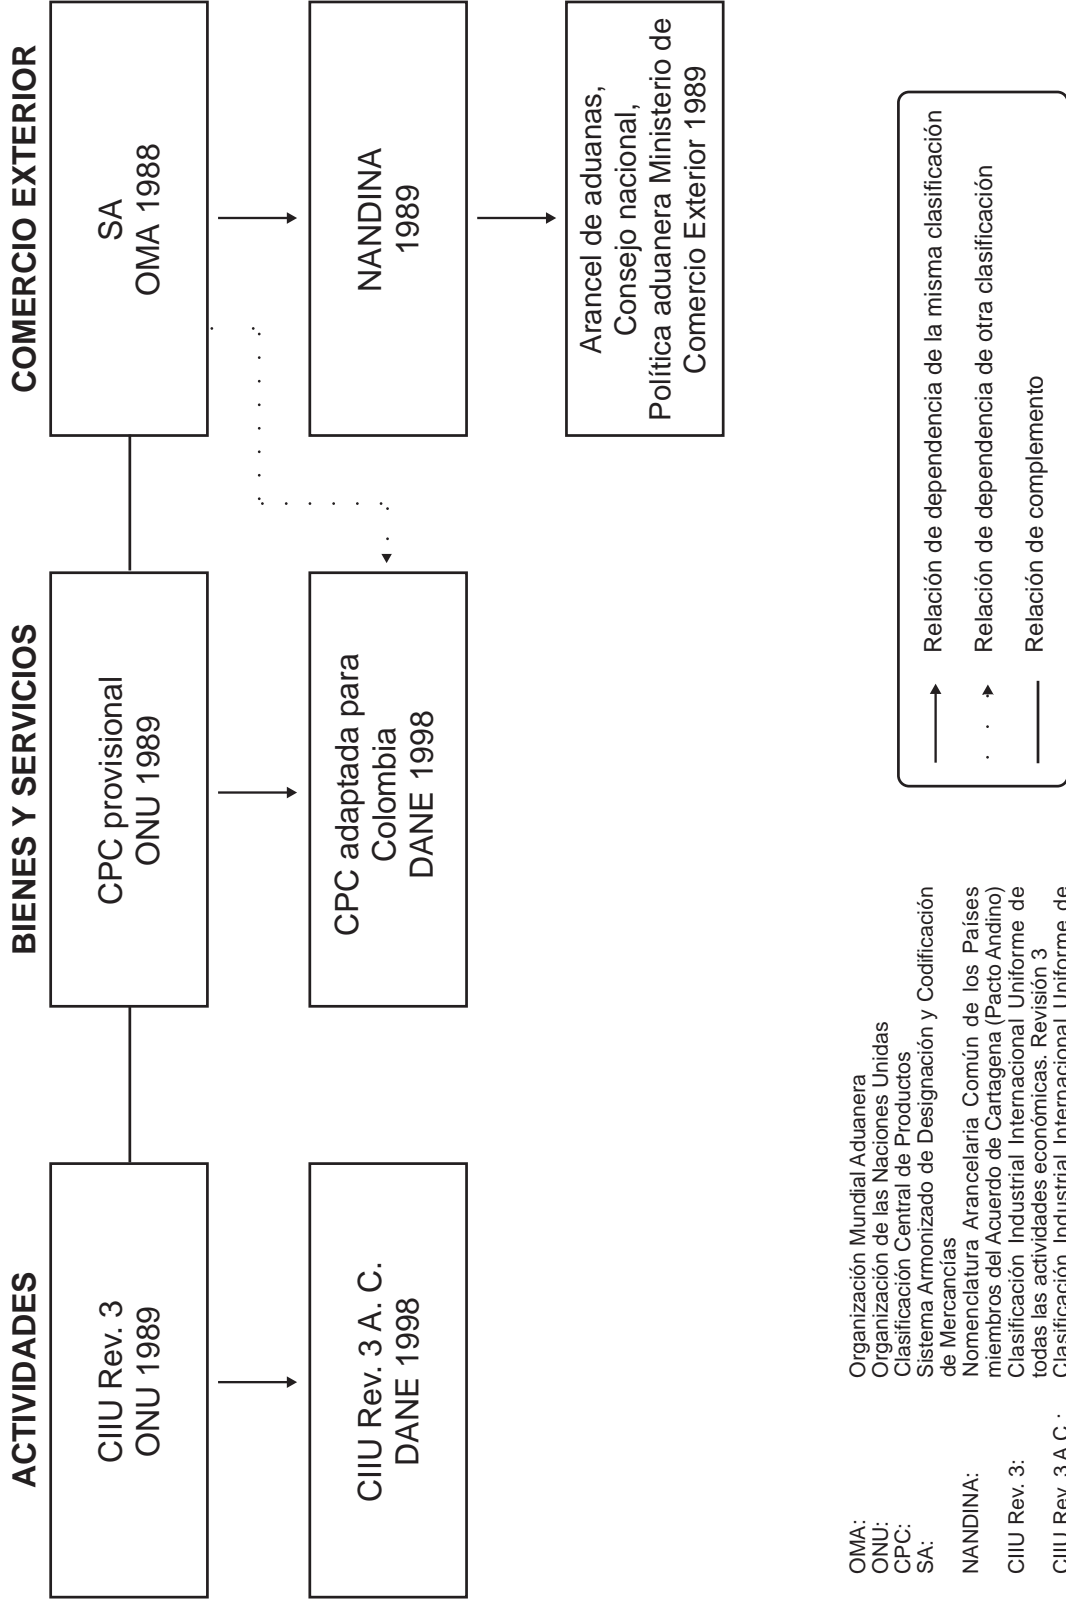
ACTIVIDADES

CIIU Rev. 3
ONU 1989

CIIU Rev. 3 A. C.
DANE 1998

BIENES Y SERVICIOS

CPC provisional
ONU 1989

CPC adaptada para Colombia
DANE 1998

COMERCIO EXTERIOR

SA
OMA 1988

NANDINA
1989

Arancel de aduanas, Consejo nacional, Política aduanera Ministerio de Comercio Exterior 1989

OMA: Organización Mundial Aduanera
ONU: Organización de las Naciones Unidas
CPC: Clasificación Central de Productos
SA: Sistema Armonizado de Designación y Codificación de Mercancías
NANDINA: Nomenclatura Arancelaria Común de los Países miembros del Acuerdo de Cartagena (Pacto Andino)
CIIU Rev. 3: Clasificación Industrial Internacional Uniforme de todas las actividades económicas. Revisión 3
CIIU Rev. 3 A.C.: Clasificación Industrial Internacional Uniforme de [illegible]

Relación de dependencia de la misma clasificación
Relación de dependencia de otra clasificación
Relación de complemento